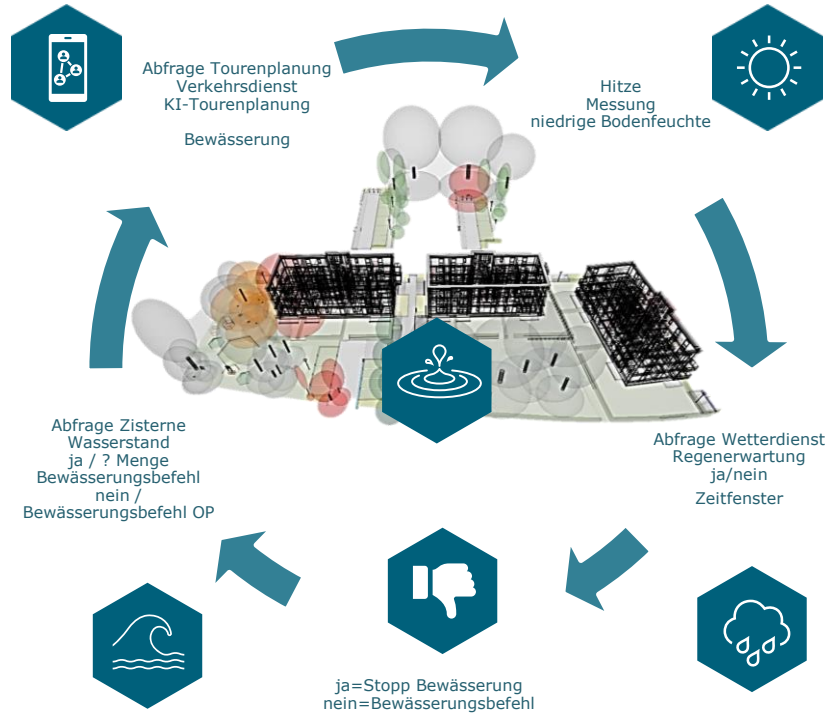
Abfrage Tourenplanung
Verkehrsdienst
KI-Tourenplanung

Bewässerung

Hitze
Messung
niedrige Bodenfeuchte

Abfrage Wetterdienst
Regenerwartung
ja/nein

Zeitfenster

ja=Stopp Bewässerung
nein=Bewässerungsbefehl

Abfrage Zisterne
Wasserstand
ja / ? Menge
Bewässerungsbefehl
nein /
Bewässerungsbefehl OP